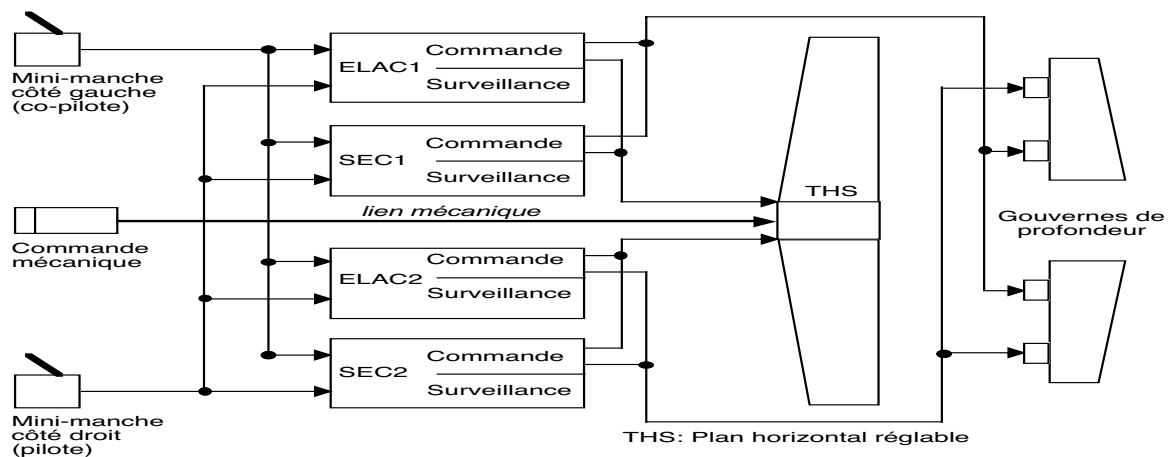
Mini-manche côté gauche (co-pilote)

ELAC1
Commande
Surveillance

SEC1
Commande
Surveillance

Commande mécanique

lien mécanique

ELAC2
Commande
Surveillance

SEC2
Commande
Surveillance

Mini-manche côté droit (pilote)

THS

Gouvernes de profondeur

THS: Plan horizontal réglable